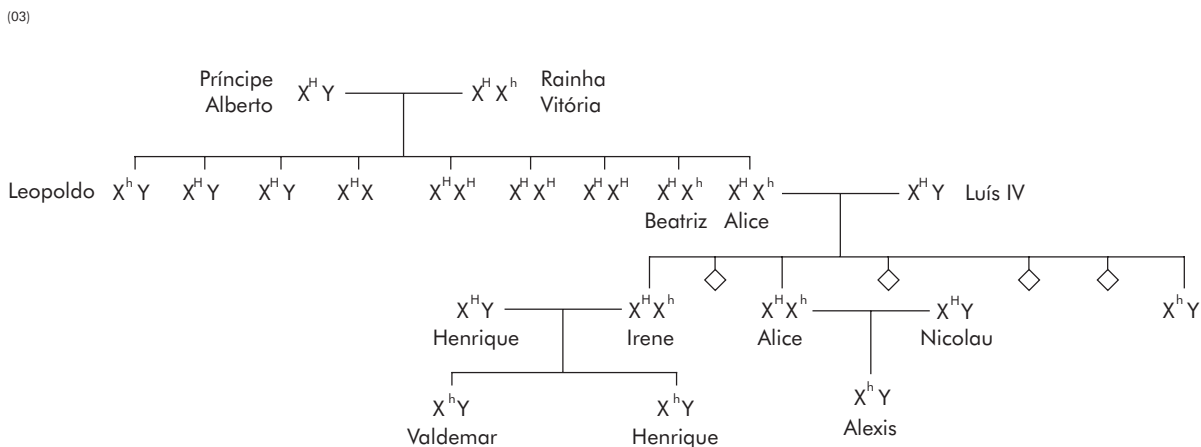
(03)

Príncipe Alberto $X^H Y$ — $X^H X^h$ Rainha Vitória

Leopoldo $X^h Y$ $X^H Y$ $X^H Y$ $X^H X$ $X^H X^H$ $X^H X^H$ $X^H X^H$ $X^H X^h$ Beatriz $X^H X^h$ Alice — $X^H Y$ Luís IV

$X^H Y$ Henrique — $X^H X^h$ Irene $X^H X^h$ Alice — $X^H Y$ Nicolau $X^h Y$

$X^h Y$ Valdemar $X^h Y$ Henrique $X^h Y$ Alexis